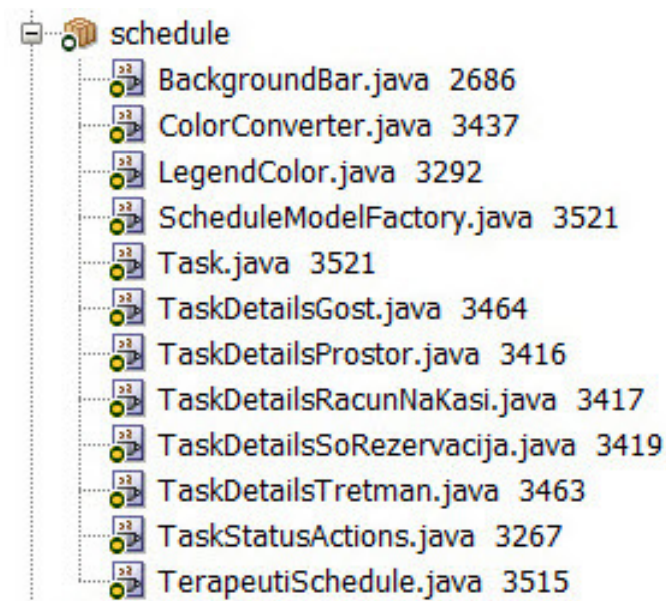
schedule
BackgroundBar.java 2686
ColorConverter.java 3437
LegendColor.java 3292
ScheduleModelFactory.java 3521
Task.java 3521
TaskDetailsGost.java 3464
TaskDetailsProstor.java 3416
TaskDetailsRacunNaKasi.java 3417
TaskDetailsSoRezervacija.java 3419
TaskDetailsTretman.java 3463
TaskStatusActions.java 3267
TerapeutiSchedule.java 3515